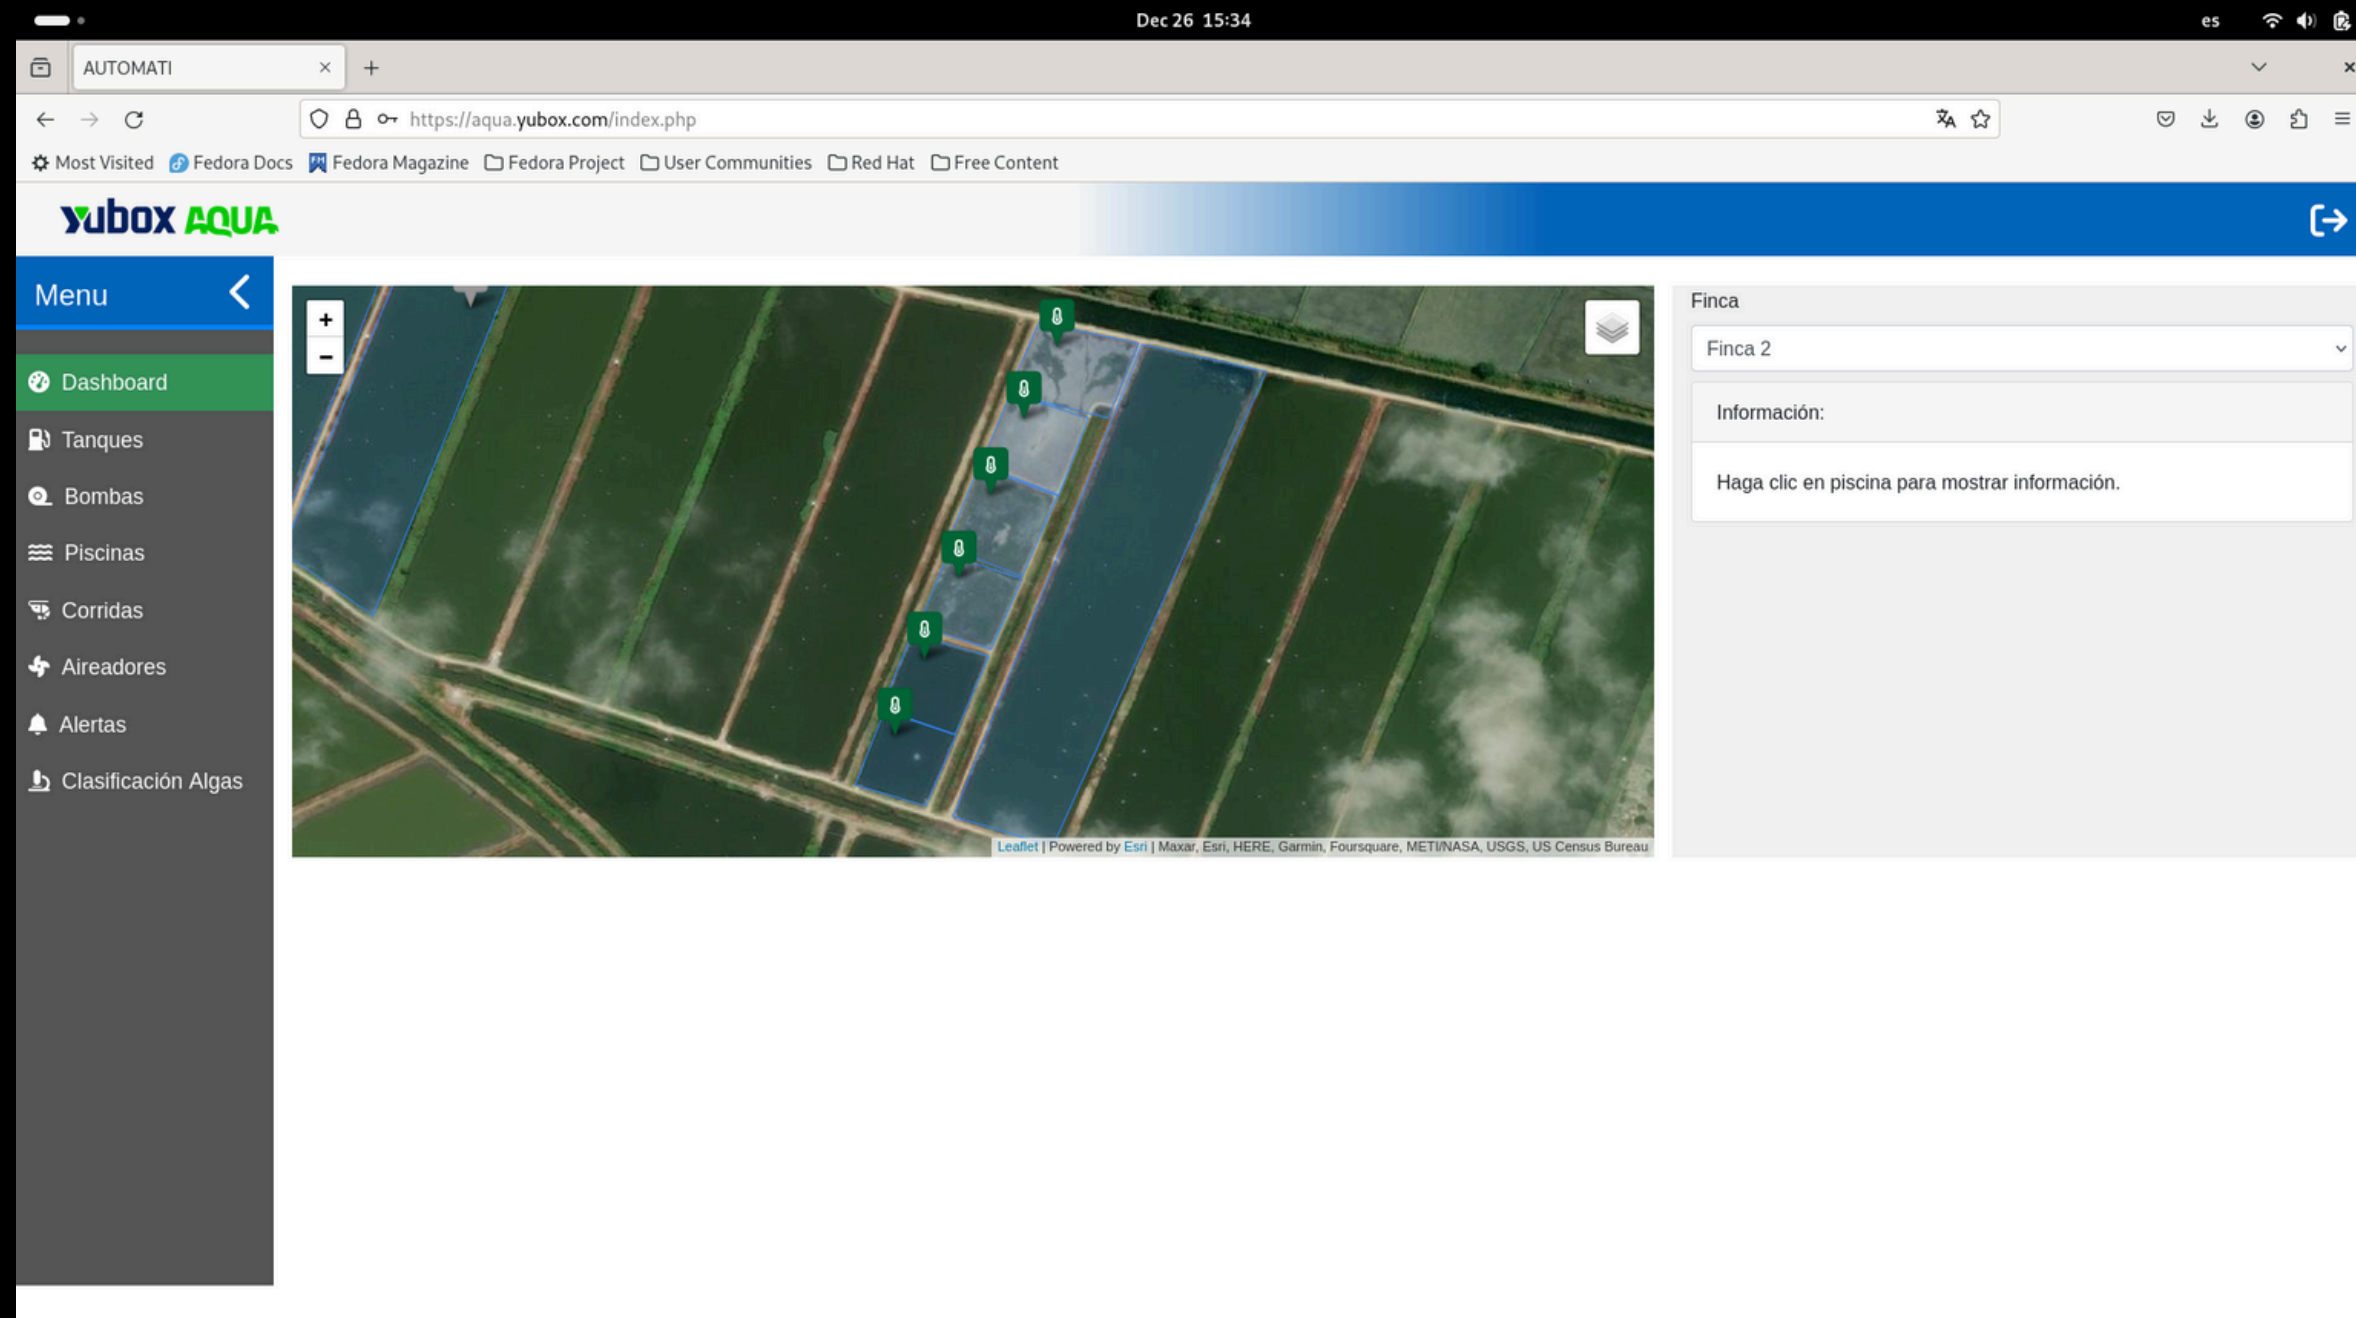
Dec 26 15:34

es

AUTOMATI ×

+

https://aqua.yubox.com/index.php

Most Visited Fedora Docs Fedora Magazine Fedora Project User Communities Red Hat Free Content

yubox AQUA

Menu

Dashboard

Tanques

Bombas

Piscinas

Corridas

Aireadores

Alertas

Clasificación Algas

+

−

Leaflet | Powered by Esri | Maxar, Esri, HERE, Garmin, Foursquare, METI/NASA, USGS, US Census Bureau

Finca

Finca 2

Información:

Haga clic en piscina para mostrar información.